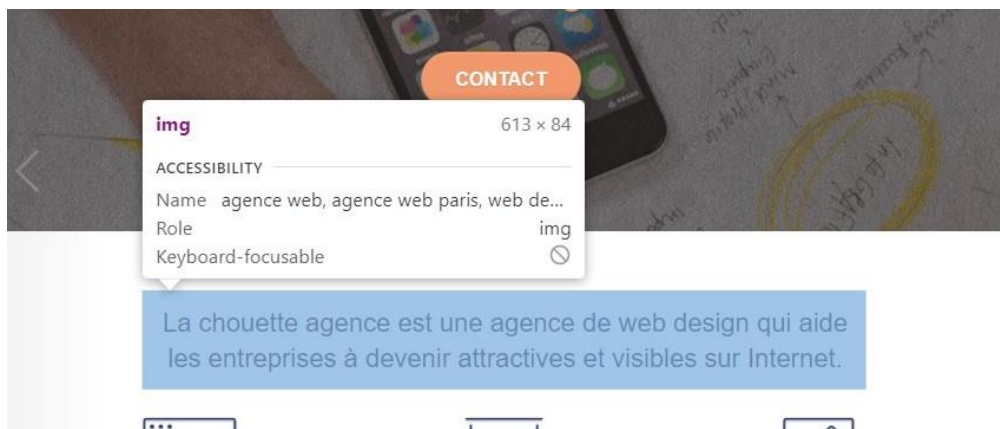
CONTACT

img 613 × 84

ACCESSIBILITY

Name agence web, agence web paris, web de...

Role img

Keyboard-focusable

La chouette agence est une agence de web design qui aide les entreprises à devenir attractives et visibles sur Internet.